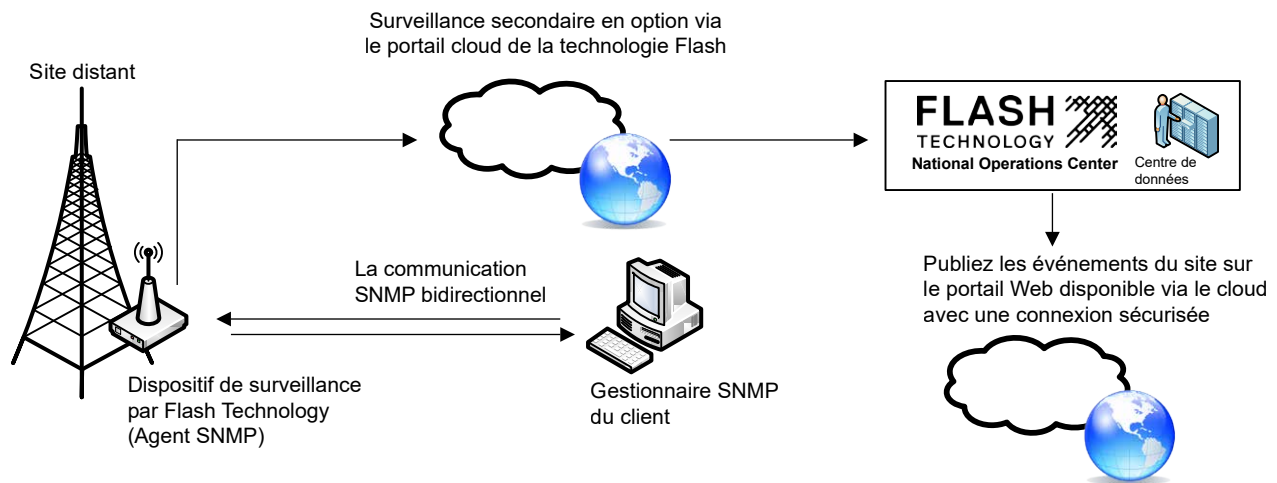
Surveillance secondaire en option via le portail cloud de la technologie Flash

Site distant

FLASH TECHNOLOGY
National Operations Center

Centre de données

Publiez les événements du site sur le portail Web disponible via le cloud avec une connexion sécurisée

La communication SNMP bidirectionnel

Dispositif de surveillance par Flash Technology (Agent SNMP)

Gestionnaire SNMP du client